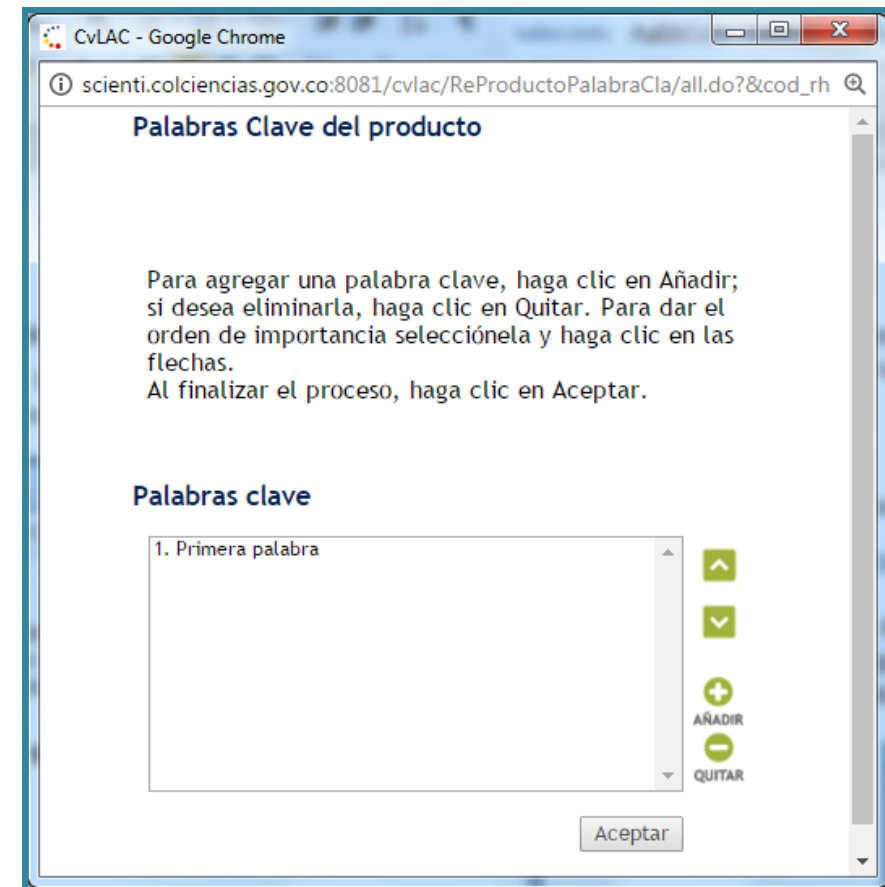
CvLAC - Google Chrome

scienti.colciencias.gov.co:8081/cvlac/ReProductoPalabraCla/all.do?&cod_rh

Palabras Clave del producto

Para agregar una palabra clave, haga clic en Añadir; si desea eliminarla, haga clic en Quitar. Para dar el orden de importancia selecciónela y haga clic en las flechas.
Al finalizar el proceso, haga clic en Aceptar.

Palabras clave

1. Primera palabra

AÑADIR

QUITAR

Aceptar